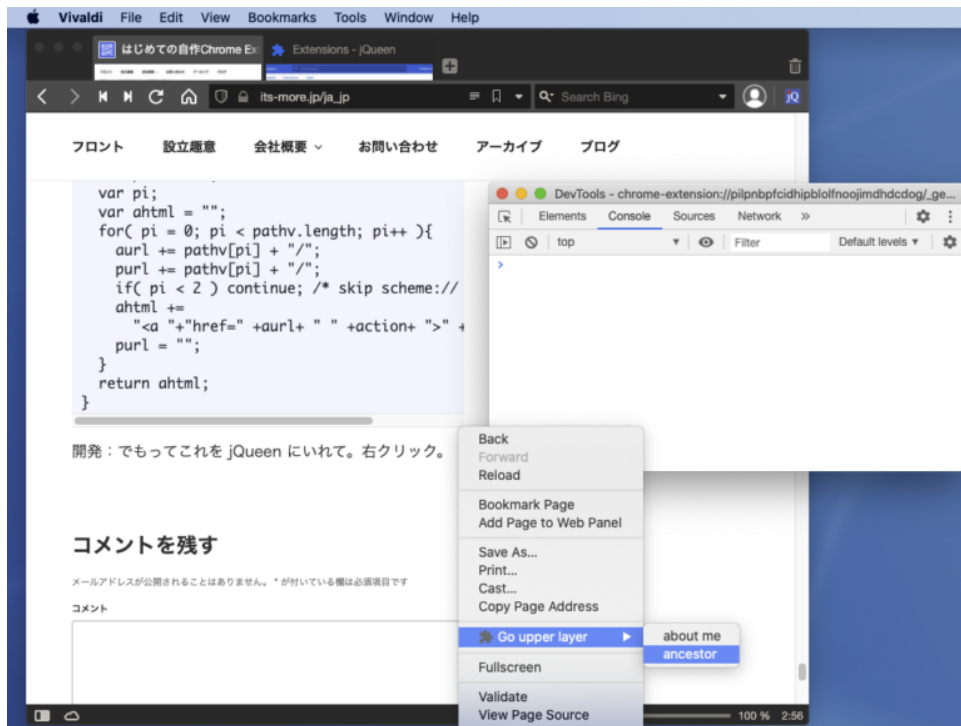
Vivaldi File Edit View Bookmarks Tools Window Help

はじめての自作Chrome Ex
Extensions - jQueen

its-more.jp/ja_jp
Search Bing

フロント 設立趣意 会社概要 お問い合わせ アーカイブ ブログ

var pi;
var ahtml = "";
for( pi = 0; pi < pathv.length; pi++ ){
aurl += pathv[pi] + "/";
purl += pathv[pi] + "/";
if( pi < 2 ) continue; /* skip scheme://
ahtml +=
"<a "+"href=" +aurl+ " " +action+ ">" +
purl = "";
}
return ahtml;
}

開発：でもってこれを jQueen にいれて。右クリック。

コメントを残す

メールアドレスが公開されることはありません。 * が付いている欄は必須項目です

コメント

DevTools - chrome-extension://pilpnbpfcidhipblolfnoojimdhdcdog/_ge...
Elements Console Sources Network »
top
Filter
Default levels ▾
>

Back
Forward
Reload
Bookmark Page
Add Page to Web Panel
Save As...
Print...
Cast...
Copy Page Address
Go upper layer
Fullscreen
Validate
View Page Source

about me
ancestor

100 % 2:56